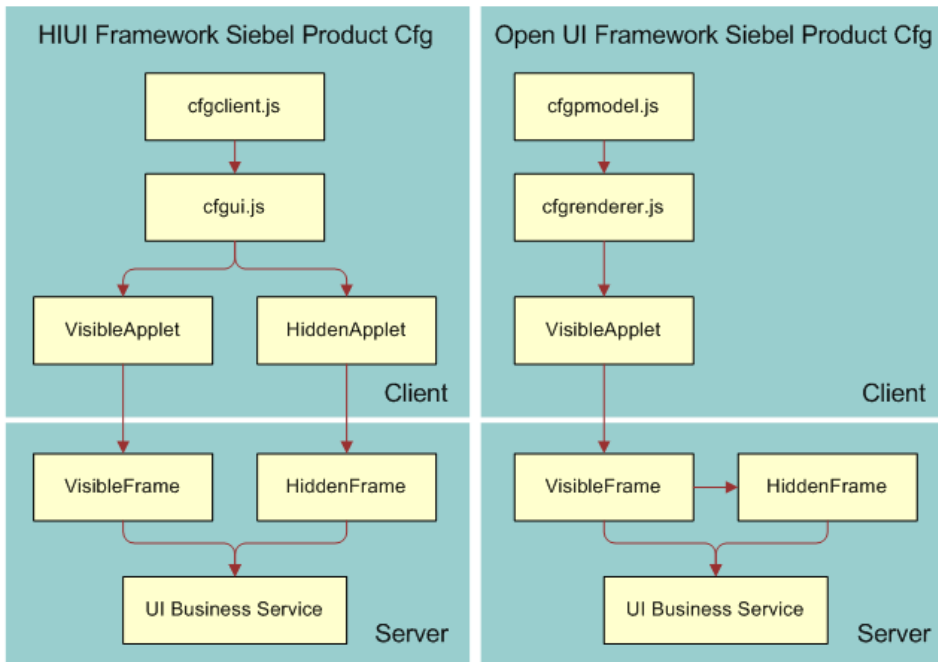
HIUI Framework Siebel Product Cfg

cfgclient.js

cfgui.js

VisibleApplet

HiddenApplet

Client

VisibleFrame

HiddenFrame

UI Business Service

Server

Open UI Framework Siebel Product Cfg

cfgpmodel.js

cfgrenderer.js

VisibleApplet

Client

VisibleFrame

HiddenFrame

UI Business Service

Server